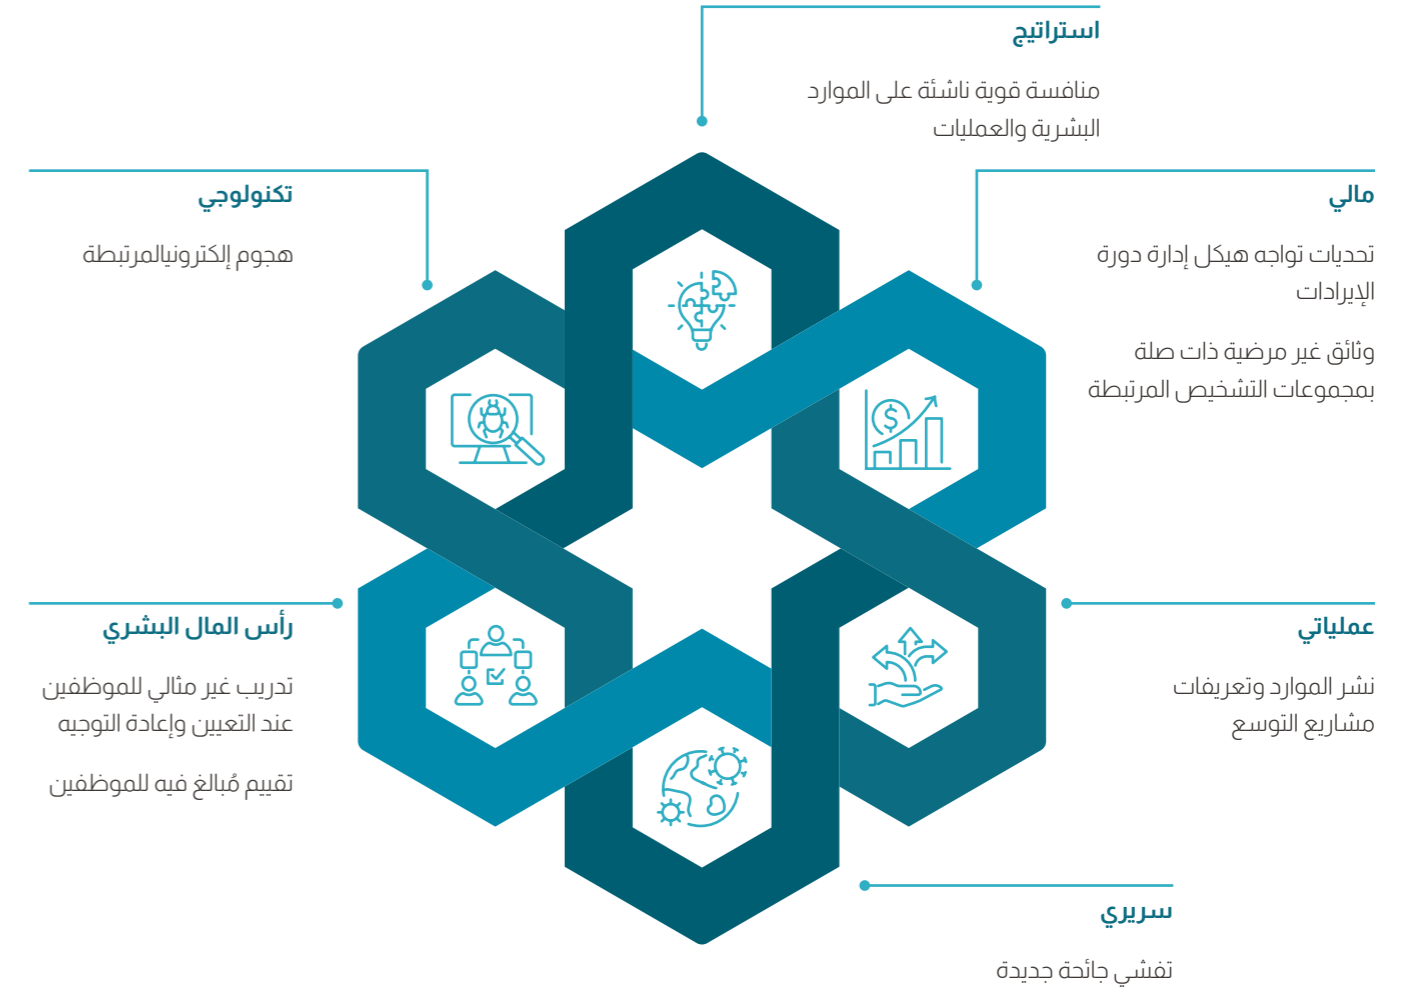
استراتيج

منافسة قوية ناشئة على الموارد البشرية والعمليات

تكنولوجي

هجوم إلكترونيالمرتبطة

مالي

تحديات تواجه هيكل إدارة دورة الإيرادات

وثائق غير مرضية ذات صلة بمجموعات التشخيص المرتبطة

رأس المال البشري

تدريب غير مثالي للموظفين عند التعيين وإعادة التوجيه

تقييم مُبالغ فيه للموظفين

عملياتي

نشر الموارد وتعريفات مشاريع التوسع

سريري

تفشي جائحة جديدة